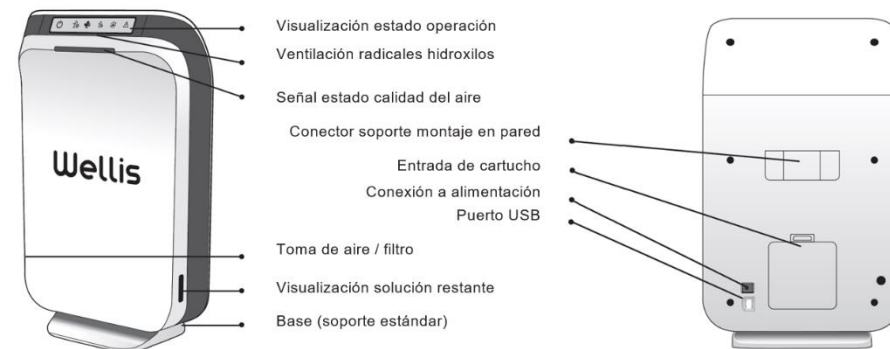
Wellis

Visualización estado operación

Ventilación radicales hidroxilos

Señal estado calidad del aire

Toma de aire / filtro

Visualización solución restante

Base (soporte estándar)

Conector soporte montaje en pared

Entrada de cartucho

Conexión a alimentación

Puerto USB